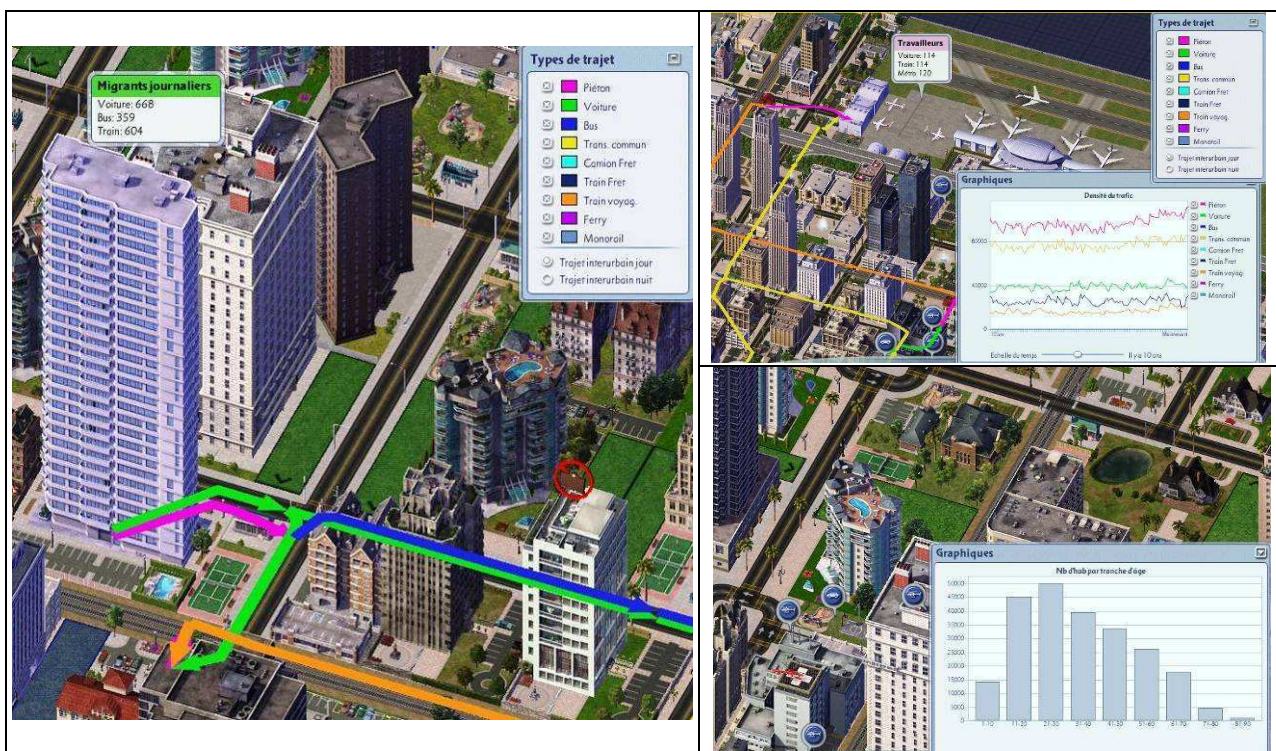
Migrants journaliers
Voiture: 668
Bus: 359
Train: 604

Types de trajet
Piéton
Voiture
Bus
Trans. commun
Camion Fret
Train Fret
Train voyag.
Ferry
Monorail
Trajet interurbain jour
Trajet interurbain nuit

Travailleurs
Voiture: 114
Train: 114
Métro: 120

Types de trajet
Piéton
Voiture
Bus
Trans. commun
Camion Fret
Train Fret
Train voyag.
Ferry
Monorail
Trajet interurbain jour
Trajet interurbain nuit

Graphiques
Densité du trafic
Piéton
Voiture
Bus
Trans. commun
Camion Fret
Train Fret
Train voyag.
Ferry
Monorail
80000
40000
0
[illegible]
Maintenant
Echelle du temps
Il y a 10 ans

Graphiques
Nb d'hab par tranche d'âge
50000
45000
40000
35000
30000
25000
20000
15000
10000
5000
0
1-10
11-20
21-30
31-40
41-50
51-60
61-70
71-80
81-90